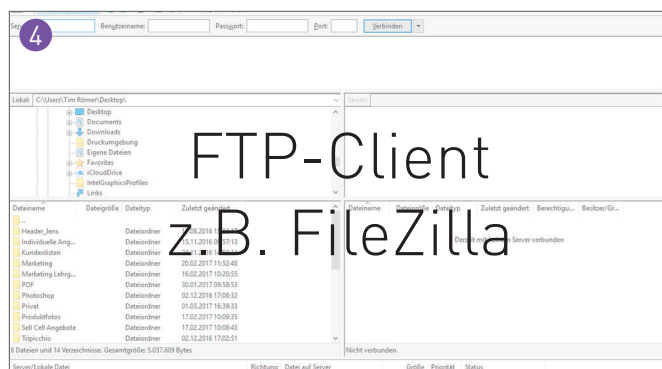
4

Ser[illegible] Benutzername: Passwort: Port: Verbinden

Lokal: C:\Users\Tim Römer\Desktop\

Desktop
Documents
Downloads
Druckumgebung
Eigene Dateien
Favorites
iCloudDrive
IntelGraphicsProfiles
Links

Server:

FTP-Client
z.B. FileZilla

| Dateiname | Dateigröße | Dateityp | Zuletzt geändert |
|---|---|---|---|
| .. | | | |
| Header_Jens | | Dateiordner | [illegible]08.2016 1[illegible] |
| Individuelle Ang... | | Dateiordner | 15.11.2016 0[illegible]57:13 |
| Kundenlisten | | Dateiordner | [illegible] |
| Marketing | | Dateiordner | 20.02.2017 11:52:48 |
| Marketing Lehrg... | | Dateiordner | 16.02.2017 10:20:55 |
| PDF | | Dateiordner | 30.01.2017 09:58:53 |
| Photoshop | | Dateiordner | 02.12.2016 17:08:32 |
| Privat | | Dateiordner | 01.03.2017 16:39:33 |
| Produktfotos | | Dateiordner | 17.02.2017 10:09:35 |
| Sell Cell Angebote | | Dateiordner | 17.02.2017 10:08:43 |
| Tripicchio | | Dateiordner | 02.12.2016 17:02:51 |

| Dateiname | Dateigröße | Dateityp | Zuletzt geändert | Berechtigu... | Besitzer/Gr... |
|---|---|---|---|---|---|

Derzeit mit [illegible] Server verbunden

8 Dateien und 14 Verzeichnisse. Gesamtgröße: 5.037.609 Bytes

Nicht verbunden.

Server/Lokale Datei Richtung Datei auf Server Größe Priorität Status